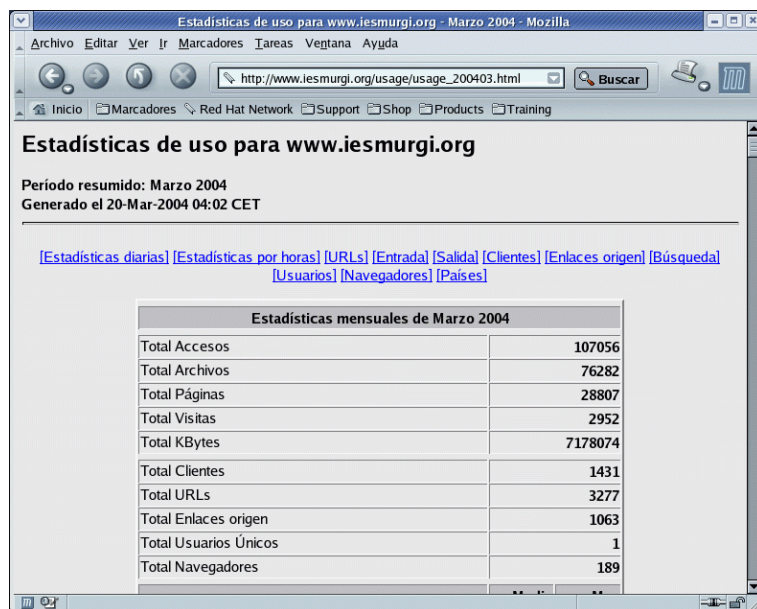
Estadísticas de uso para www.iesmurgi.org - Marzo 2004 - Mozilla

Archivo Editar Ver Ir Marcadores Tareas Ventana Ayuda

http://www.iesmurgi.org/usage/usage_200403.html

Buscar

Inicio Marcadores Red Hat Network Support Shop Products Training

Estadísticas de uso para www.iesmurgi.org

Período resumido: Marzo 2004
Generado el 20-Mar-2004 04:02 CET

[Estadísticas diarias] [Estadísticas por horas] [URLs] [Entrada] [Salida] [Clientes] [Enlaces origen] [Búsqueda] [Usuarios] [Navegadores] [Países]

| Estadísticas mensuales de Marzo 2004 | |
|---|---|
| Total Accesos | 107056 |
| Total Archivos | 76282 |
| Total Páginas | 28807 |
| Total Visitas | 2952 |
| Total KBytes | 7178074 |
| Total Clientes | 1431 |
| Total URLs | 3277 |
| Total Enlaces origen | 1063 |
| Total Usuarios Únicos | 1 |
| Total Navegadores | 189 |
| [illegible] | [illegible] |